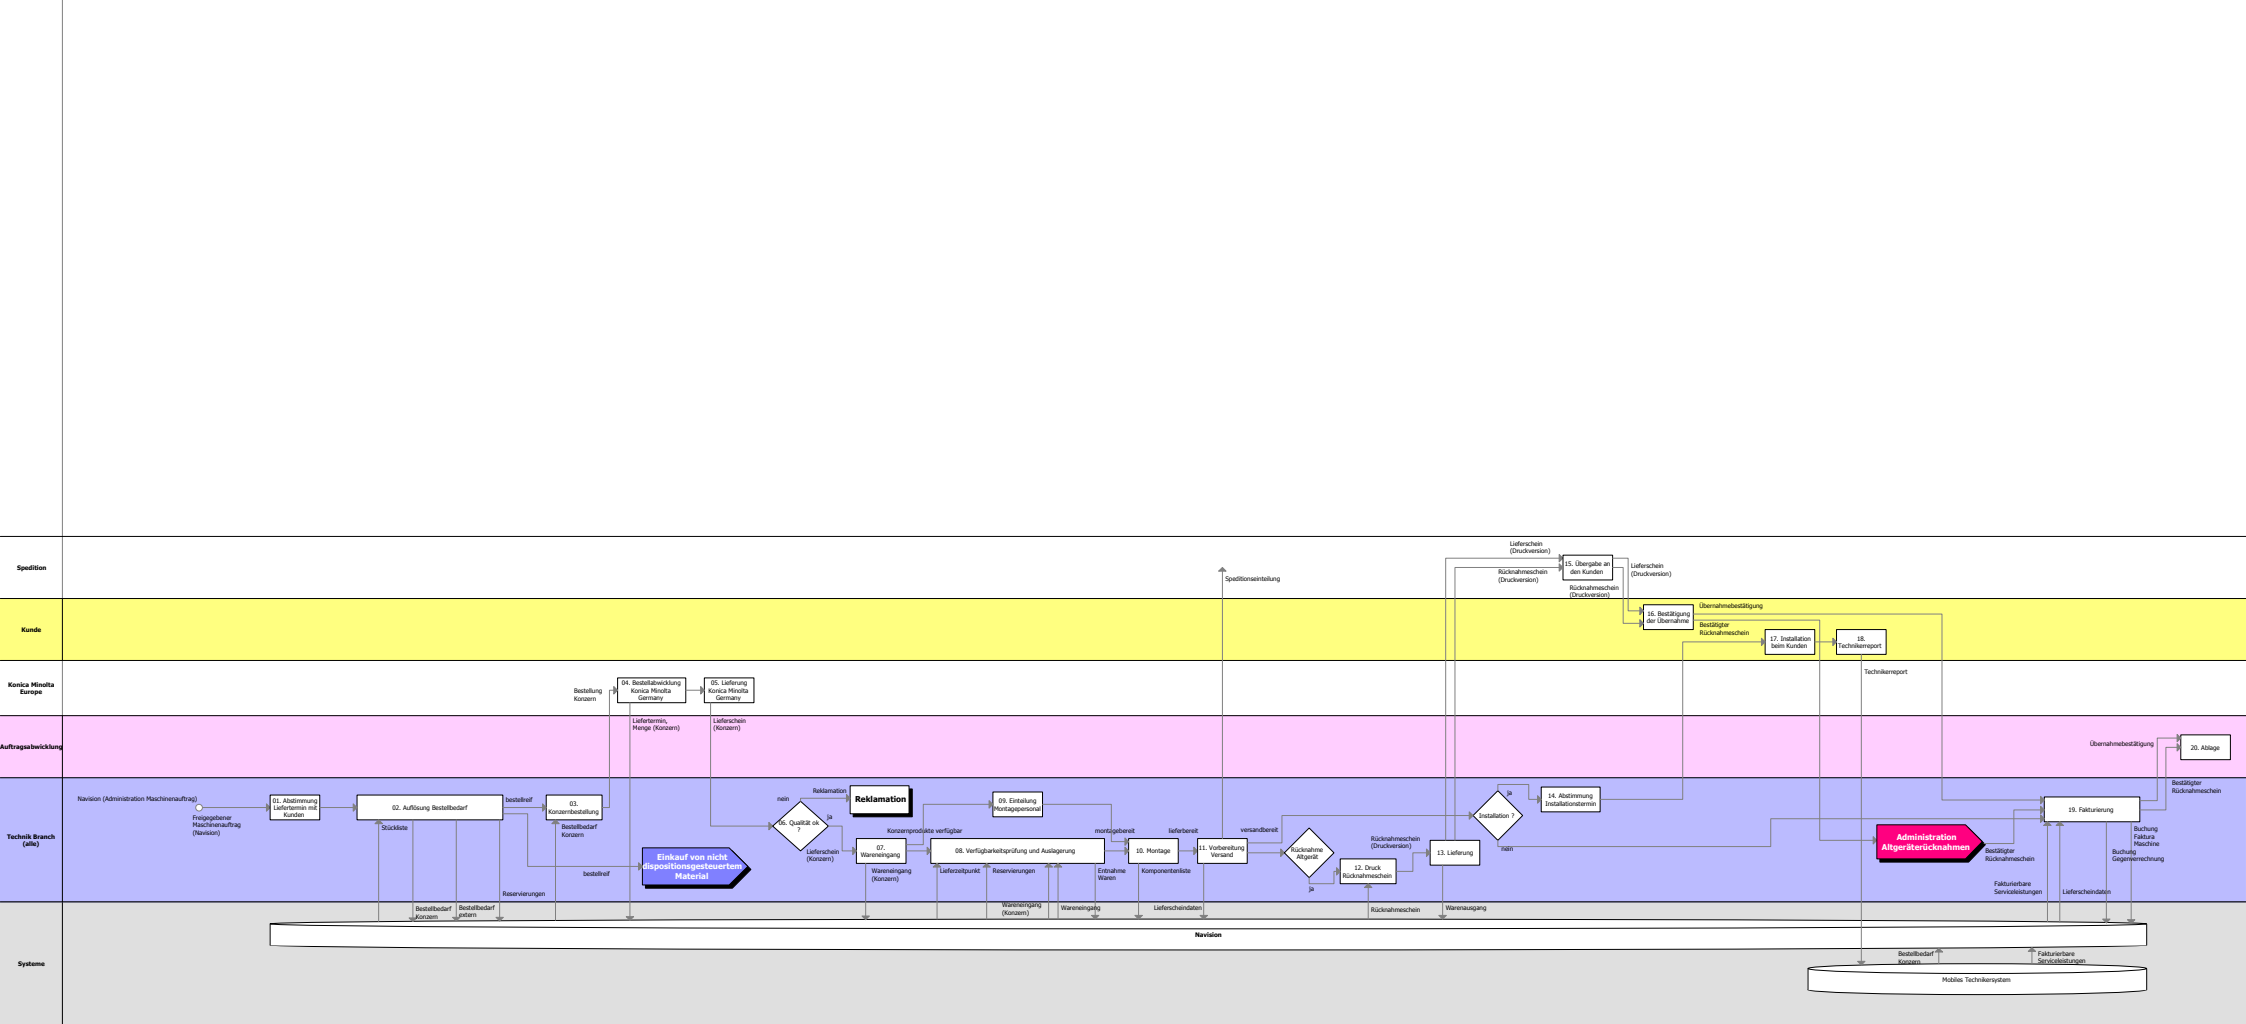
Spedition

Kunde

Konica Minolta Europe

Auftragsabwicklung

Technik Branch (alle)

Systeme

Lieferschein (Druckversion)

15. Übergabe an den Kunden

Lieferschein (Druckversion)

Rücknahmeschein (Druckversion)

Rücknahmeschein (Druckversion)

Speditionseinteilung

16. Bestätigung der Übernahme

Übernahmebestätigung

Bestätigter Rücknahmeschein

17. Installation beim Kunden

18. Technikerreport

Technikerreport

Bestellung Konzern

04. Bestellabwicklung Konica Minolta Germany

05. Lieferung Konica Minolta Germany

Liefertermin, Menge (Konzern)

Lieferschein (Konzern)

Übernahmebestätigung

20. Ablage

Bestätigter Rücknahmeschein

Navision (Administration Maschinenauftrag)

Freigegebener Maschinenauftrag (Navision)

01. Abstimmung Liefertermin mit Kunden

02. Auflösung Bestellbedarf

bestellreif

03. Konzernbestellung

Bestellbedarf Konzern

Stückliste

nein

Reklamation

Reklamation

09. Einteilung Montagepersonal

ja

06. Qualität ok ?

ja

14. Abstimmung Installationstermin

Installation ?

19. Fakturierung

Konzernprodukte verfügbar

montagebereit

lieferbereit

versandbereit

Lieferschein (Konzern)

07. Wareneingang

08. Verfügbarkeitsprüfung und Auslagerung

10. Montage

11. Vorbereitung Versand

Rücknahme Altgerät

Rücknahmeschein (Druckversion)

13. Lieferung

nein

Administration Altgeräterücknahmen

Bestätigter Rücknahmeschein

Buchung Faktura Maschine

Buchung Gegenverrechnung

bestellreif

Einkauf von nicht dispositionsgesteuertem Material

12. Druck Rücknahmeschein

ja

Wareneingang (Konzern)

Lieferzeitpunkt

Reservierungen

Entnahme Waren

Komponentenliste

Fakturierbare Serviceleistungen

Lieferscheindaten

Reservierungen

Bestellbedarf Konzern

Bestellbedarf extern

Wareneingang (Konzern)

Wareneingang

Lieferscheindaten

Rücknahmeschein

Warenausgang

Navision

Bestellbedarf Konzern

Fakturierbare Serviceleistungen

Mobiles Technikersystem